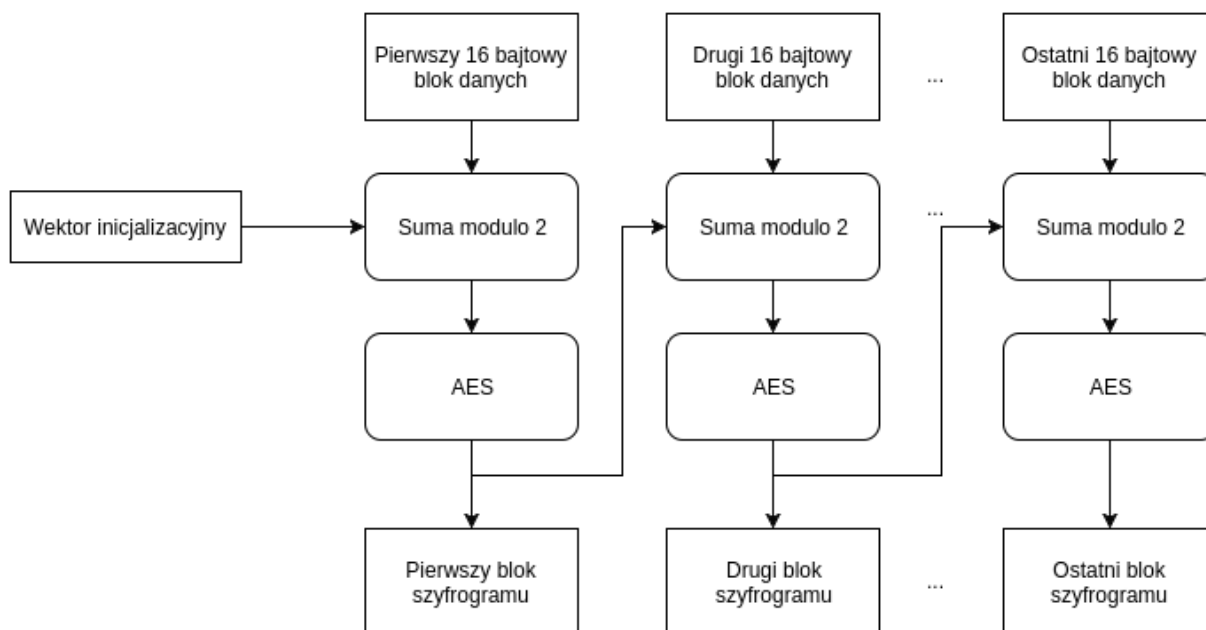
Pierwszy 16 bajtowy blok danych

Drugi 16 bajtowy blok danych

...

Ostatni 16 bajtowy blok danych

Wektor inicjalizacyjny

Suma modulo 2

Suma modulo 2

...

Suma modulo 2

AES

AES

AES

Pierwszy blok szyfrogramu

Drugi blok szyfrogramu

...

Ostatni blok szyfrogramu